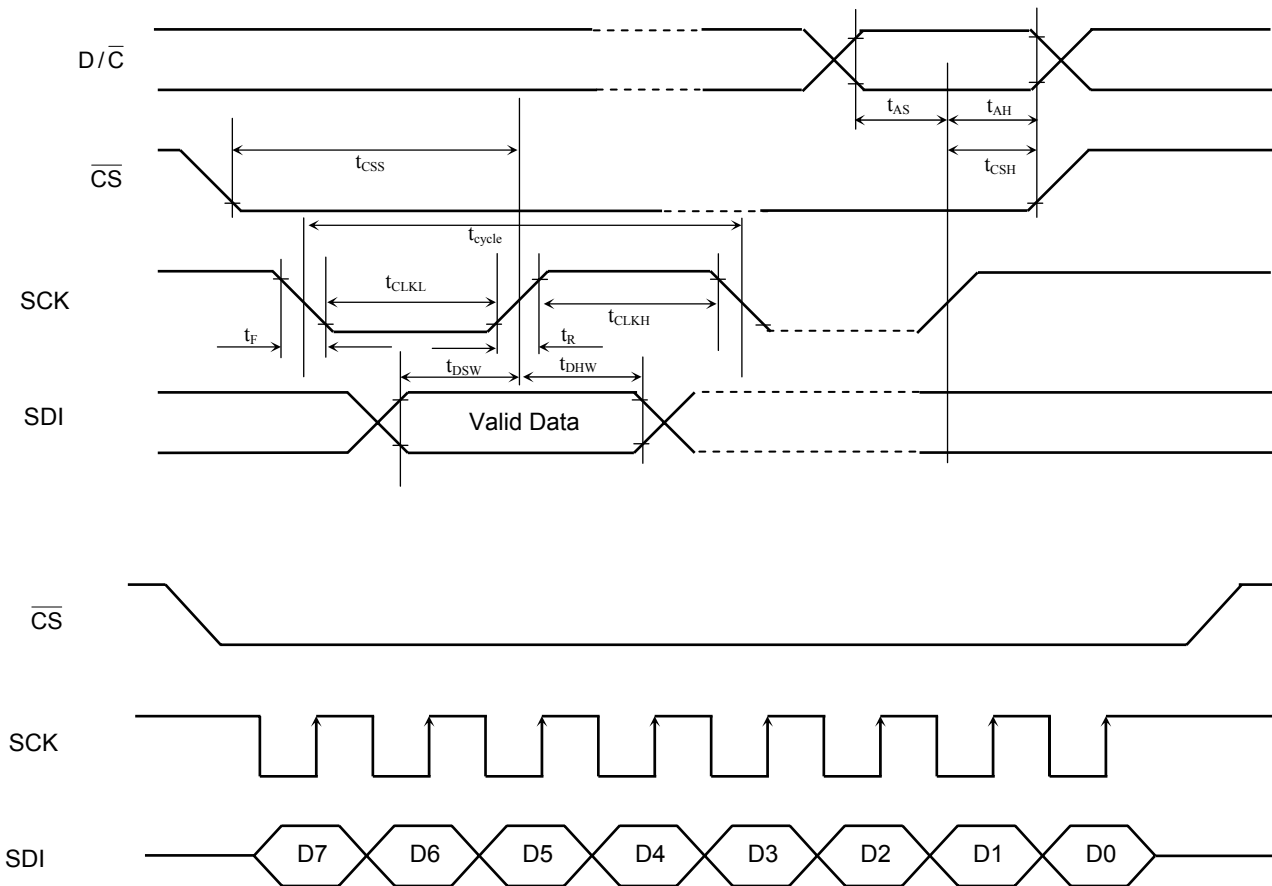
$D/\overline{C}$

$t_{AS}$ $t_{AH}$

$\overline{CS}$

$t_{CSS}$

$t_{CSH}$

$t_{cycle}$

SCK

$t_{CLKL}$

$t_{CLKH}$

$t_F$

$t_R$

$t_{DSW}$ $t_{DHW}$

SDI

Valid Data

$\overline{CS}$

SCK

SDI

D7 D6 D5 D4 D3 D2 D1 D0